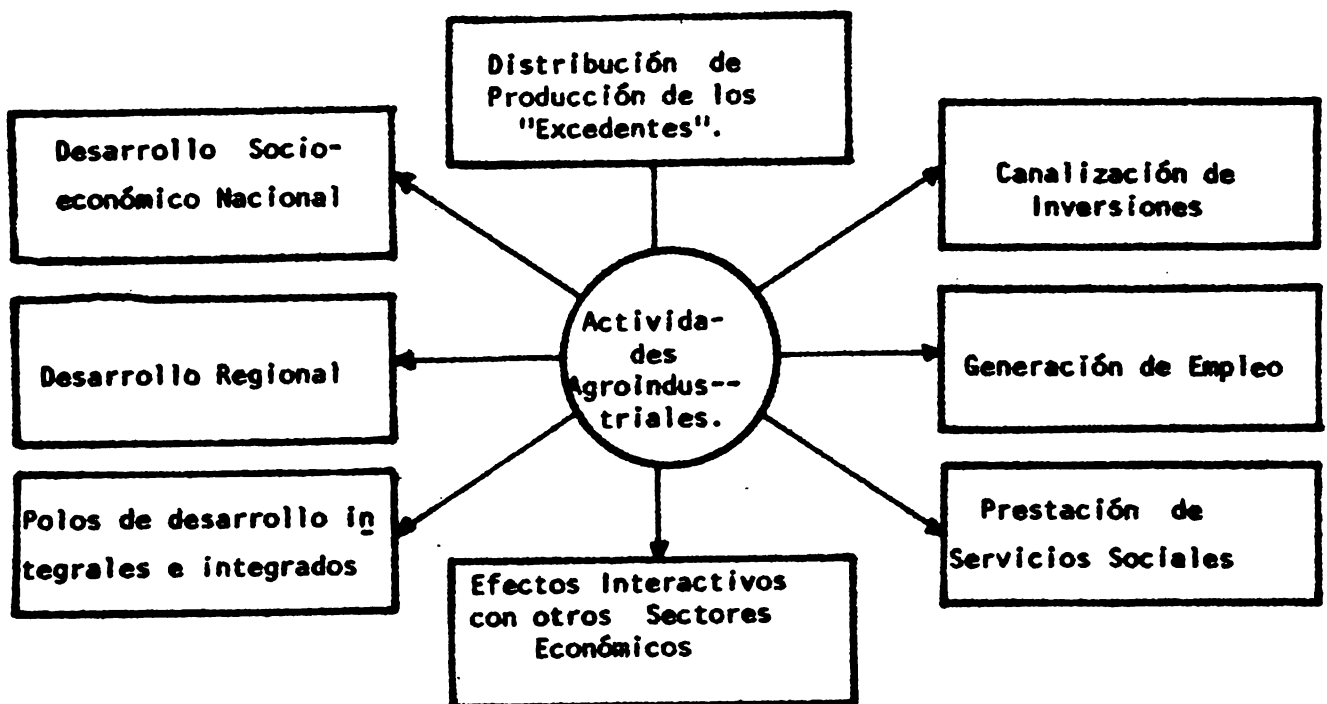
Distribución de Producción de los "Excedentes".

Desarrollo Socioeconómico Nacional

Canalización de Inversiones

Actividades Agroindustriales.

Desarrollo Regional

Generación de Empleo

Polos de desarrollo integrales e integrados

Prestación de Servicios Sociales

Efectos Interactivos con otros Sectores Económicos